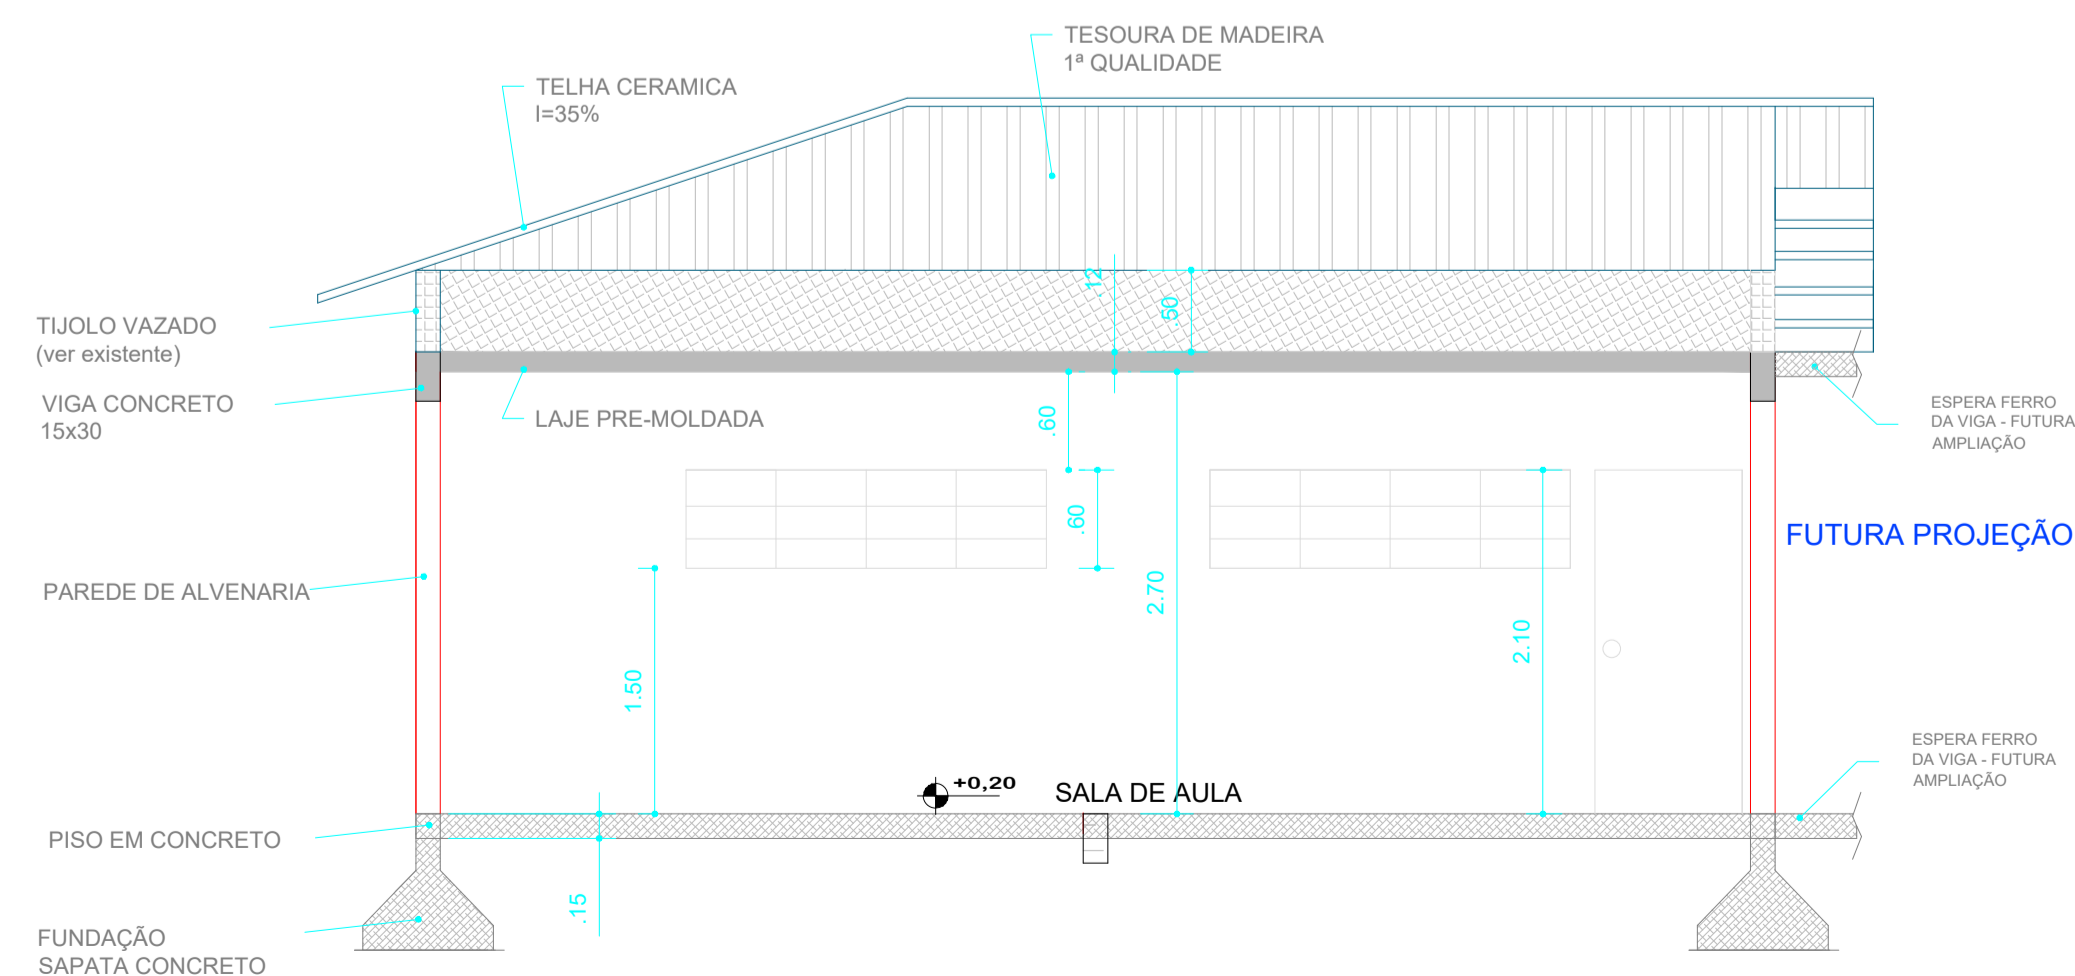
TESOURA DE MADEIRA
1ª QUALIDADE

TELHA CERAMICA
I=35%

TIJOLO VAZADO
(ver existente)

VIGA CONCRETO
15x30

LAJE PRE-MOLDADA

12

50

.60

.60

2.70

2.10

ESPERA FERRO
DA VIGA - FUTURA
AMPLIAÇÃO

FUTURA PROJEÇÃO

PAREDE DE ALVENARIA

1.50

+0,20

SALA DE AULA

ESPERA FERRO
DA VIGA - FUTURA
AMPLIAÇÃO

PISO EM CONCRETO

.15

FUNDAÇÃO
SAPATA CONCRETO